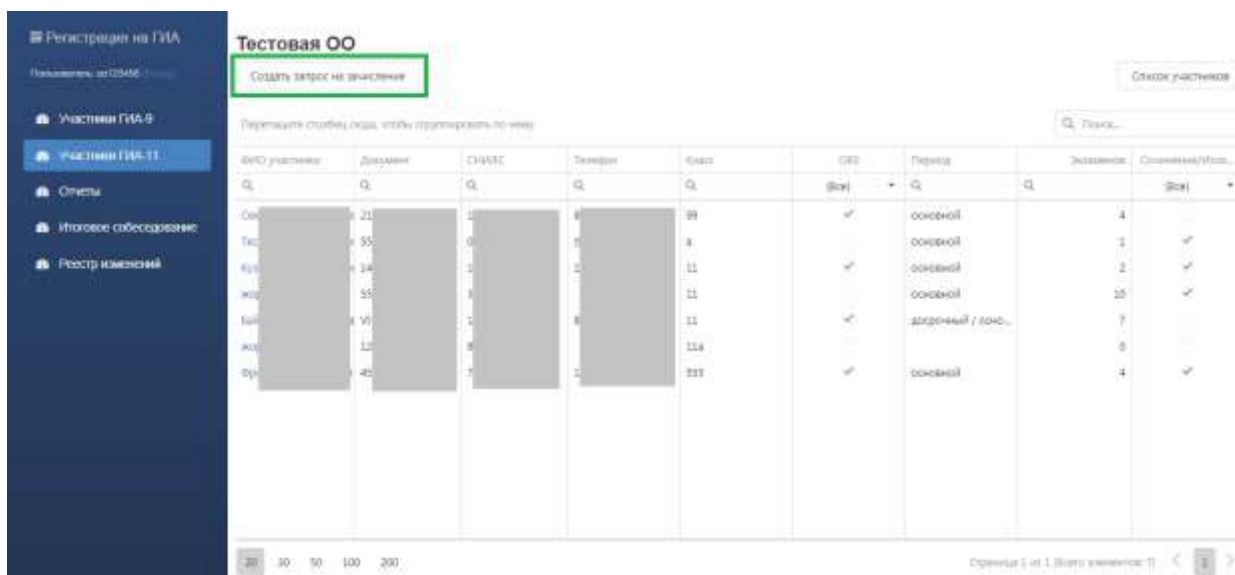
Регистрация на ГИА
Пользователь: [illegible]

Участники ГИА-9
Участники ГИА-11
Отчеты
Итоговое собеседование
Реестр изменений

Тестовая ОО

Создать запрос на зачисление

Список участников

Перетащите столбец сюда, чтобы сгруппировать по нему

Поиск...

| ФИО участника | Документ | СНИЛС | Телефон | Класс | ОВЗ | Период | Экзаменов | Согласие/Изоб... |
|---|---|---|---|---|---|---|---|---|
| | | | | | (Все) | | | (Все) |
| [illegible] | 21 | | | 99 | ✓ | основной | 4 | |
| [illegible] | 55 | | | 4 | | основной | 1 | ✓ |
| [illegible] | 14 | | | 11 | ✓ | основной | 2 | ✓ |
| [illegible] | 55 | | | 11 | | основной | 10 | ✓ |
| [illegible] | VI | | | 11 | ✓ | досрочный / осно... | 7 | |
| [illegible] | 12 | | | 11а | | | 0 | |
| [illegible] | 45 | | | 111 | ✓ | основной | 4 | ✓ |

20 30 50 100 200

Страница 1 из 1 (Всего элементов: 7) < 1 >